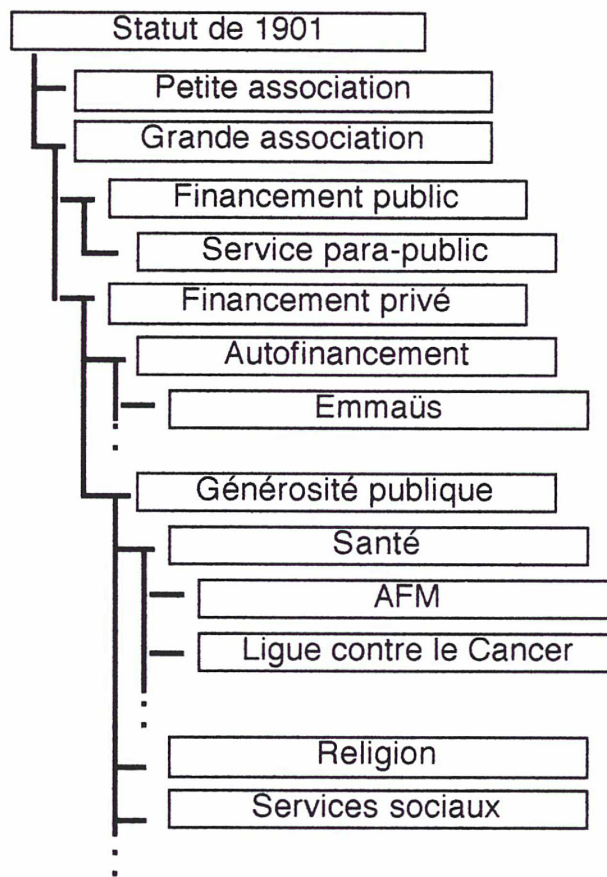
Statut de 1901
Petite association
Grande association
Financement public
Service para-public
Financement privé
Autofinancement
Emmaüs
Générosité publique
Santé
AFM
Ligue contre le Cancer
Religion
Services sociaux